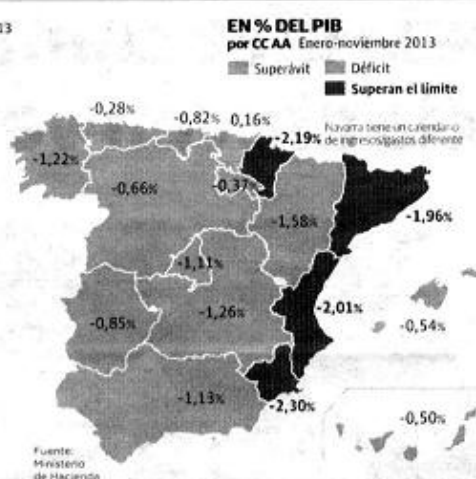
13

EN % DEL PIB
por CCAA Enero-noviembre 2013

Superávit Déficit Superan el límite

-0,28%
-0,82% 0,16%
-2,19% Navarra tiene un calendario de ingresos/gastos diferente
-1,22%
-0,66%
-0,37%
-1,58%
-1,96%
-1,11%
-0,85%
-1,26%
-2,01%
-0,54%
-1,13%
-2,30%
-0,50%

Fuente: Ministerio de Hacienda